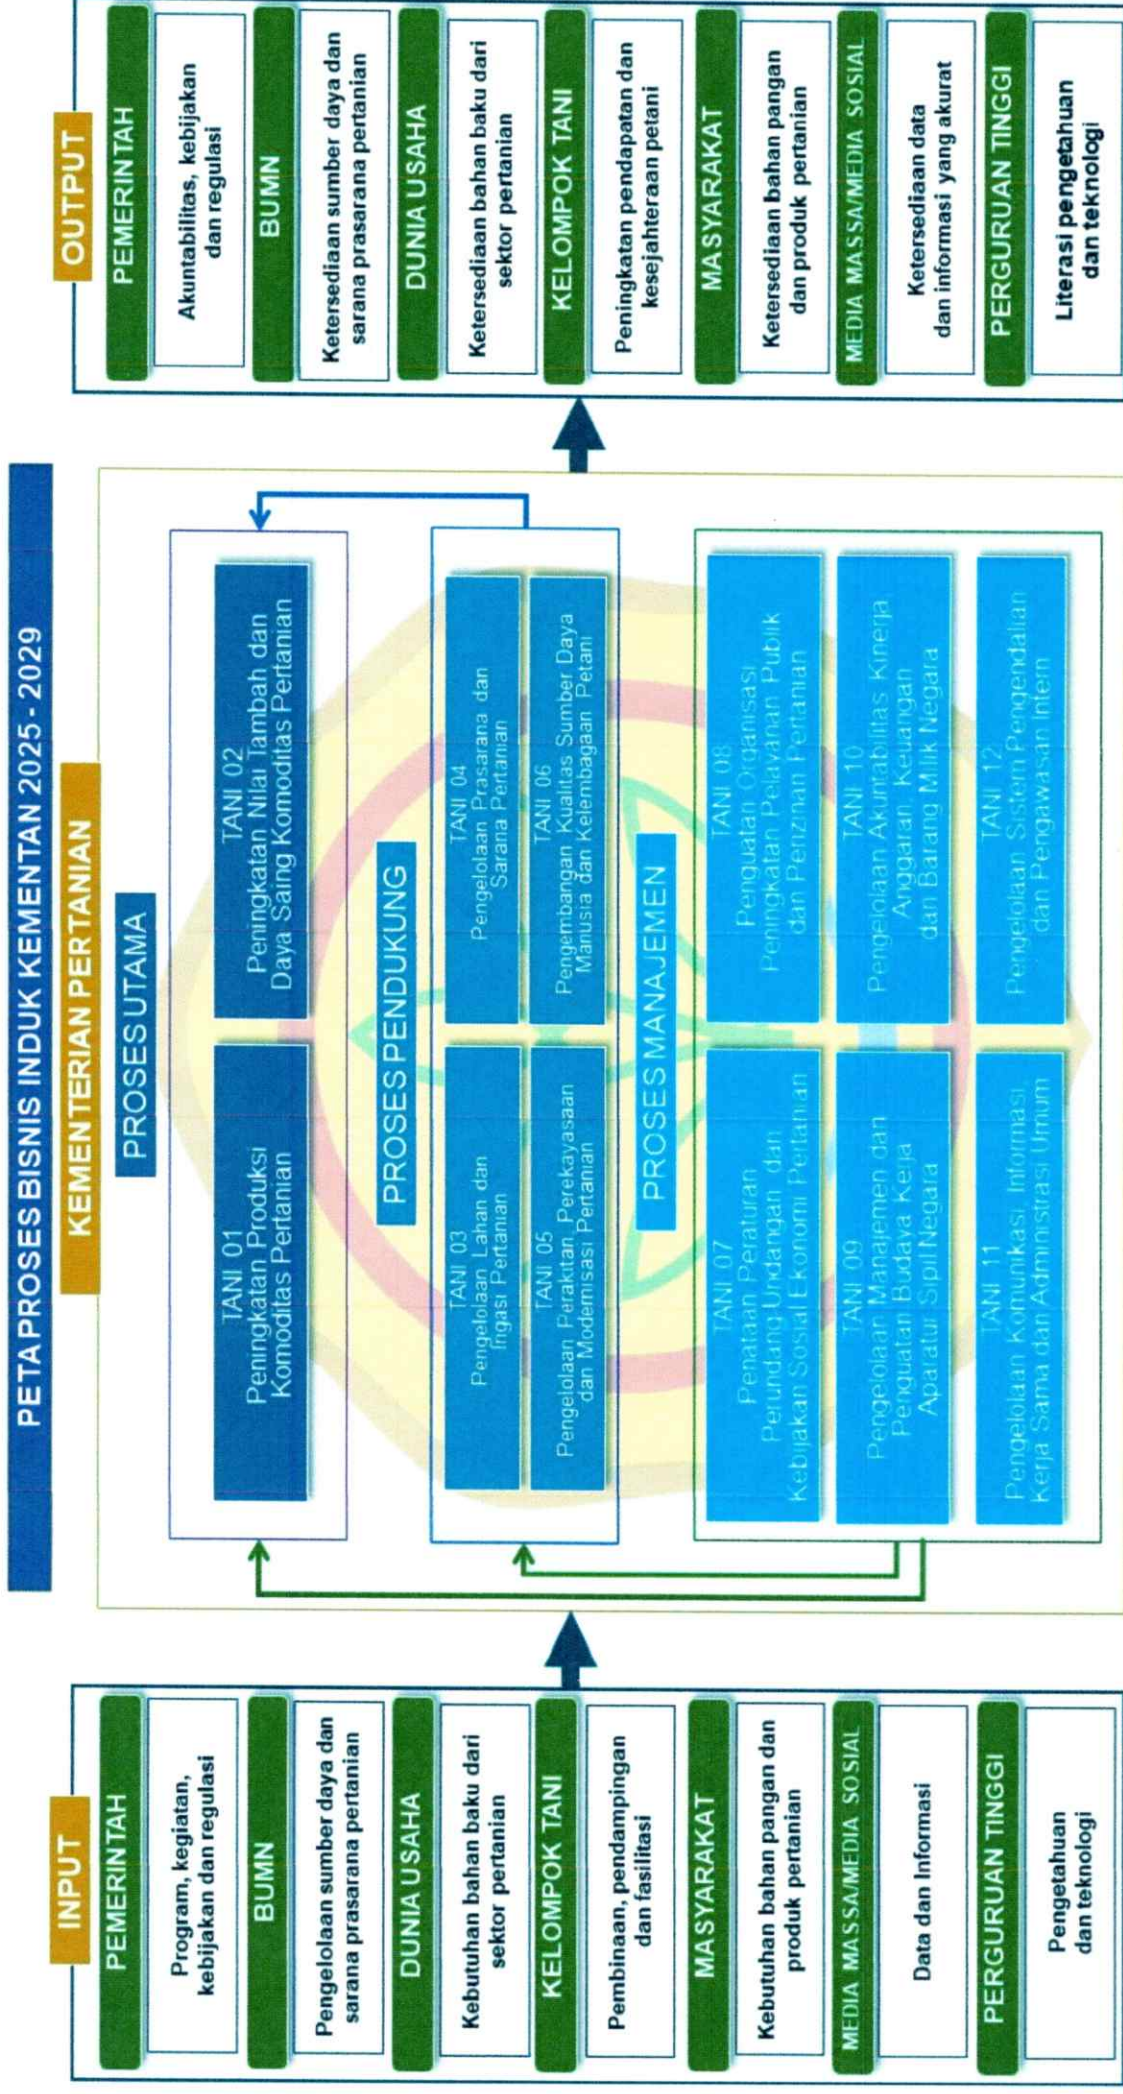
PETA PROSES BISNIS INDUK KEMENTAN 2025 - 2029

KEMENTERIAN PERTANIAN

INPUT

PEMERINTAH
Program, kegiatan, kebijakan dan regulasi

BUMN
Pengelolaan sumber daya dan sarana prasarana pertanian

DUNIA USAHA
Kebutuhan bahan baku dari sektor pertanian

KELOMPOK TANI
Pembinaan, pendampingan dan fasilitasi

MASYARAKAT
Kebutuhan bahan pangan dan produk pertanian

MEDIA MASSA/MEDIA SOSIAL
Data dan Informasi

PERGURUAN TINGGI
Pengetahuan dan teknologi

PROSES UTAMA

TANI 01
Peningkatan Produksi Komoditas Pertanian

TANI 02
Peningkatan Nilai Tambah dan Daya Saing Komoditas Pertanian

PROSES PENDUKUNG

TANI 03
Pengelolaan Lahan dan Irigasi Pertanian

TANI 04
Pengelolaan Prasarana dan Sarana Pertanian

TANI 05
Pengelolaan Perakitan, Perekayasaan dan Modernisasi Pertanian

TANI 06
Pengembangan Kualitas Sumber Daya Manusia dan Kelembagaan Petani

PROSES MANAJEMEN

TANI 07
Penataan Peraturan Perundang-Undangan dan Kebijakan Sosial Ekonomi Pertanian

TANI 08
Penguatan Organisasi, Peningkatan Pelayanan Publik dan Perizinan Pertanian

TANI 09
Pengelolaan Manajemen dan Penguatan Budaya Kerja Aparatur Sipil Negara

TANI 10
Pengelolaan Akuntabilitas Kinerja, Anggaran, Keuangan dan Barang Milik Negara

TANI 11
Pengelolaan Komunikasi, Informasi, Kerja Sama dan Administrasi Umum

TANI 12
Pengelolaan Sistem Pengendalian dan Pengawasan Intern

OUTPUT

PEMERINTAH
Akuntabilitas, kebijakan dan regulasi

BUMN
Ketersediaan sumber daya dan sarana prasarana pertanian

DUNIA USAHA
Ketersediaan bahan baku dari sektor pertanian

KELOMPOK TANI
Peningkatan pendapatan dan kesejahteraan petani

MASYARAKAT
Ketersediaan bahan pangan dan produk pertanian

MEDIA MASSA/MEDIA SOSIAL
Ketersediaan data dan informasi yang akurat

PERGURUAN TINGGI
Literasi pengetahuan dan teknologi